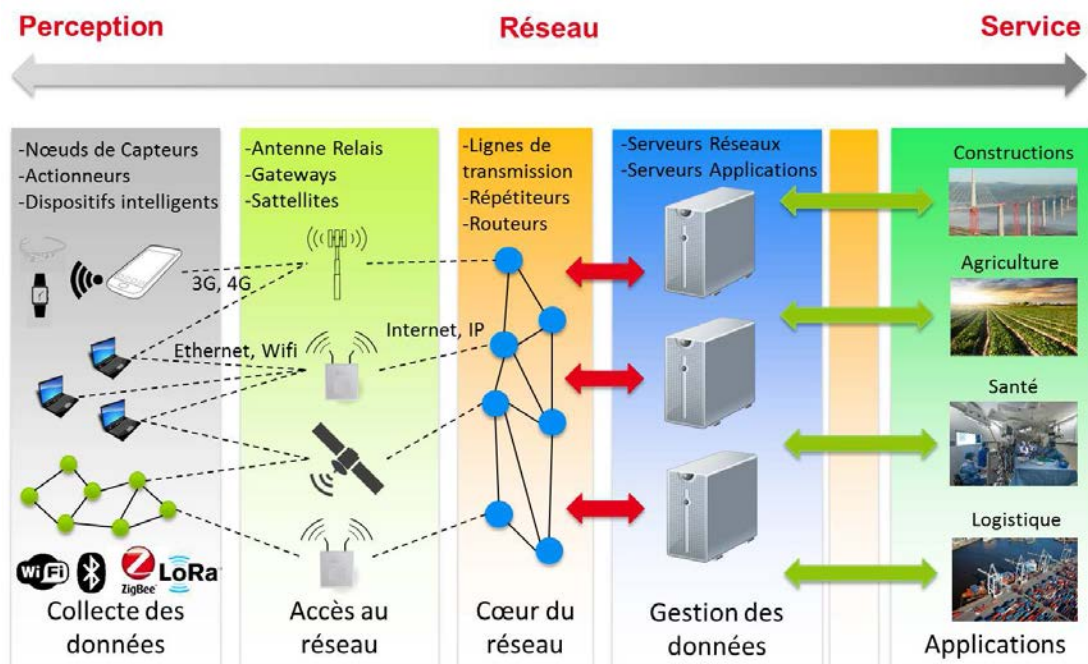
Perception

Réseau

Service

-Nœuds de Capteurs
-Actionneurs
-Dispositifs intelligents

3G, 4G

Ethernet, Wifi

WiFi LoRa ZigBee

Collecte des données

-Antenne Relais
-Gateways
-Sattellites

Accès au réseau

Internet, IP

-Lignes de transmission
-Répétiteurs
-Routeurs

Cœur du réseau

-Serveurs Réseaux
-Serveurs Applications

Gestion des données

Constructions

Agriculture

Santé

Logistique

Applications